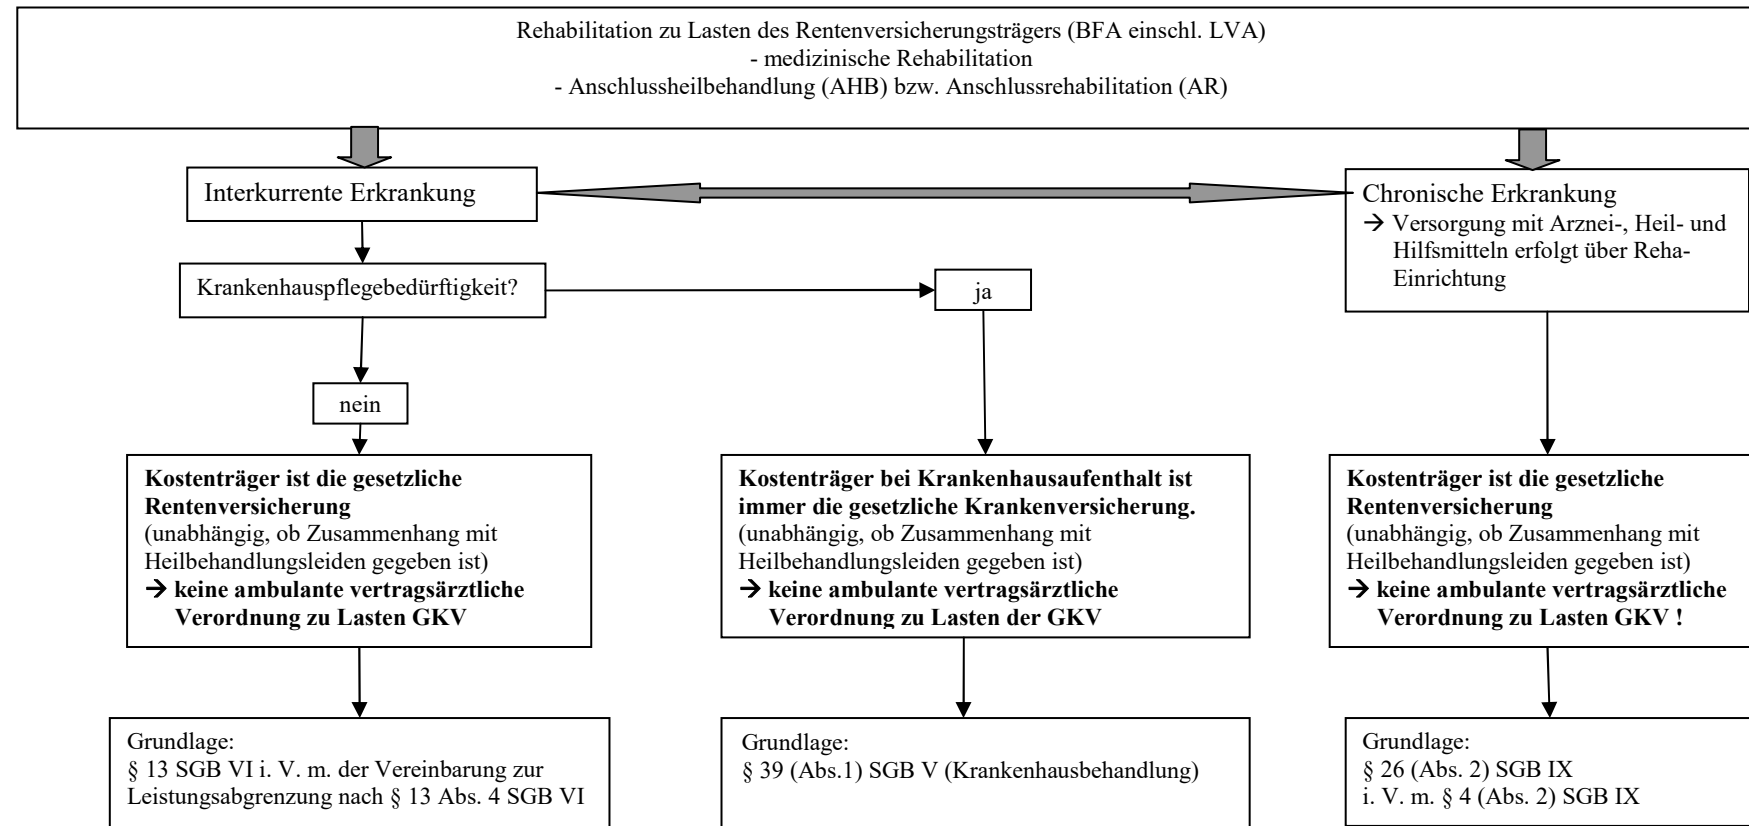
Rehabilitation zu Lasten des Rentenversicherungsträgers (BFA einschl. LVA)
- medizinische Rehabilitation
- Anschlussheilbehandlung (AHB) bzw. Anschlussrehabilitation (AR)

Interkurrente Erkrankung

Chronische Erkrankung
→ Versorgung mit Arznei-, Heil- und Hilfsmitteln erfolgt über Reha-Einrichtung

Krankenhauspflegebedürftigkeit?

ja

nein

**Kostenträger ist die gesetzliche Rentenversicherung**
(unabhängig, ob Zusammenhang mit Heilbehandlungsleiden gegeben ist)
→ **keine ambulante vertragsärztliche Verordnung zu Lasten GKV**

**Kostenträger bei Krankenhausaufenthalt ist immer die gesetzliche Krankenversicherung.**
(unabhängig, ob Zusammenhang mit Heilbehandlungsleiden gegeben ist)
→ **keine ambulante vertragsärztliche Verordnung zu Lasten der GKV**

**Kostenträger ist die gesetzliche Rentenversicherung**
(unabhängig, ob Zusammenhang mit Heilbehandlungsleiden gegeben ist)
→ **keine ambulante vertragsärztliche Verordnung zu Lasten GKV !**

Grundlage:
§ 13 SGB VI i. V. m. der Vereinbarung zur Leistungsabgrenzung nach § 13 Abs. 4 SGB VI

Grundlage:
§ 39 (Abs.1) SGB V (Krankenhausbehandlung)

Grundlage:
§ 26 (Abs. 2) SGB IX
i. V. m. § 4 (Abs. 2) SGB IX